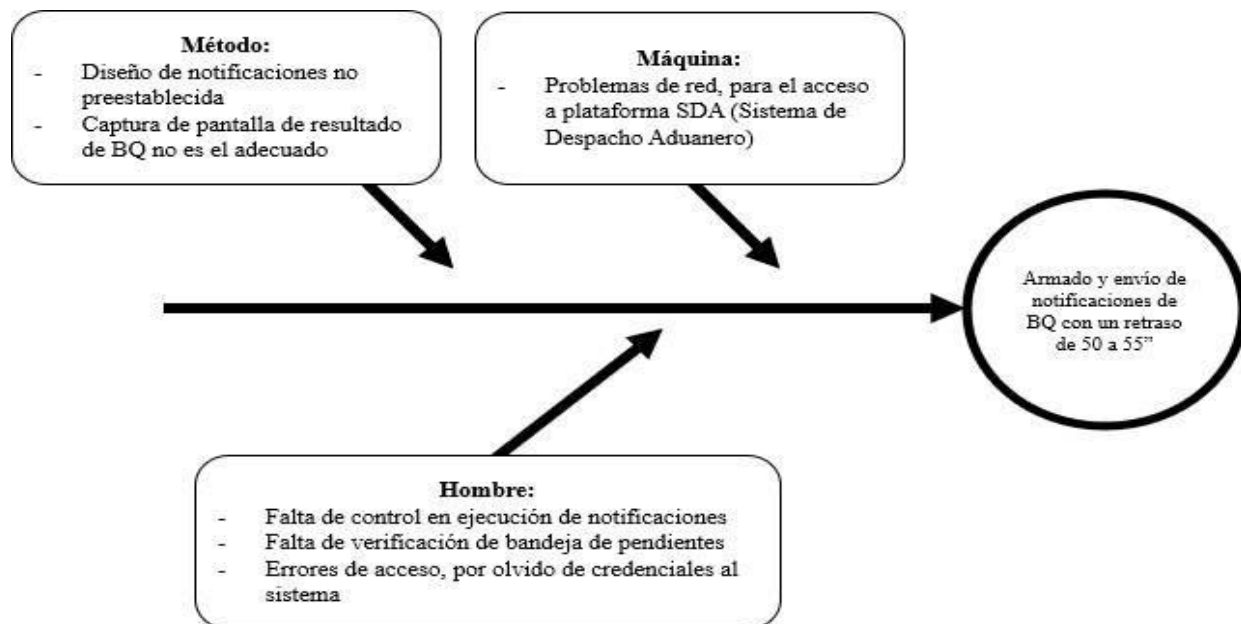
Método:
- Diseño de notificaciones no preestablecida
- Captura de pantalla de resultado de BQ no es el adecuado

Máquina:
- Problemas de red, para el acceso a plataforma SDA (Sistema de Despacho Aduanero)

Armado y envío de notificaciones de BQ con un retraso de 50 a 55"

Hombre:
- Falta de control en ejecución de notificaciones
- Falta de verificación de bandeja de pendientes
- Errores de acceso, por olvido de credenciales al sistema